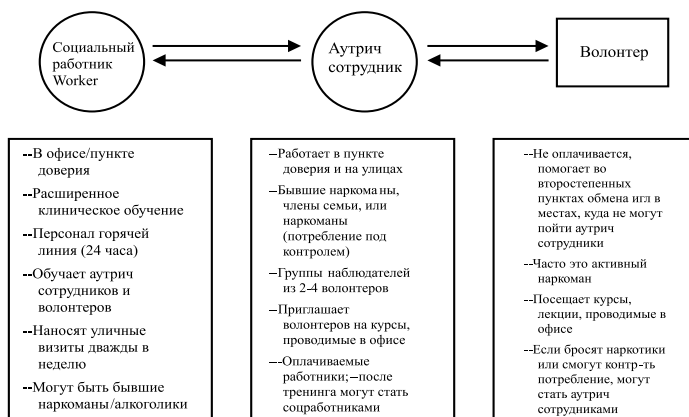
Социальный работник Worker

Аутрич сотрудник

Волонтер

--В офисе/пункте доверия

--Расширенное клиническое обучение

--Персонал горячей линия (24 часа)

--Обучает аутрич сотрудников и волонтеров

--Наносят уличные визиты дважды в неделю

--Могут быть бывшие наркоманы/алкоголики

–Работает в пункте доверия и на улицах

–Бывшие наркоманы, члены семьи, или наркоманы (потребление под контролем)

–Группы наблюдателей из 2-4 волонтеров

–Приглашает волонтеров на курсы, проводимые в офисе

–-Оплачиваемые работники;–после тренинга могут стать соцработниками

--Не оплачивается, помогает во второстепенных пунктах обмена игл в местах, куда не могут пойти аутрич сотрудники

--Часто это активный наркоман

--Посещает курсы, лекции, проводимые в офисе

--Если бросят наркотики или смогут контр-ть потребление, могут стать аутрич сотрудниками